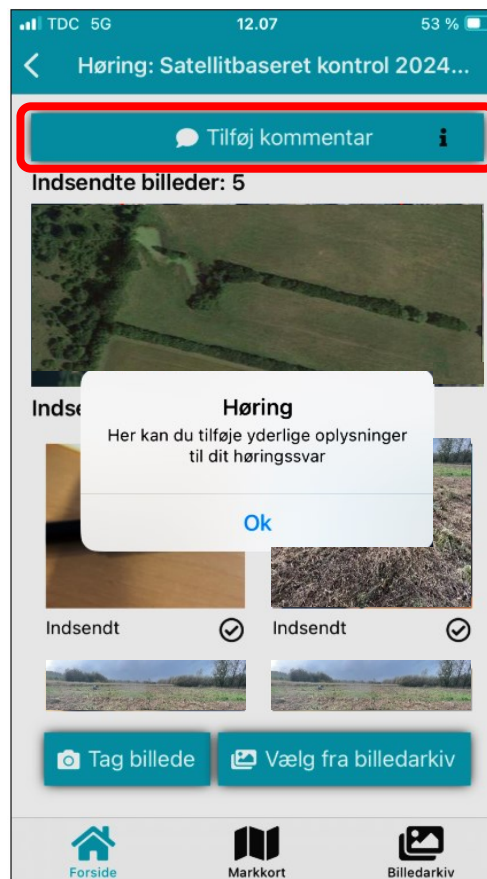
TDC 5G 12.07 53 %

Høring: Satellitbaseret kontrol 2024...

Tilføj kommentar

Indsendte billeder: 5

Indse

Høring

Her kan du tilføje yderlige oplysninger til dit høringssvar

Ok

Indsendt

Indsendt

Tag billede

Vælg fra billedarkiv

Forside

Markkort

Billedarkiv